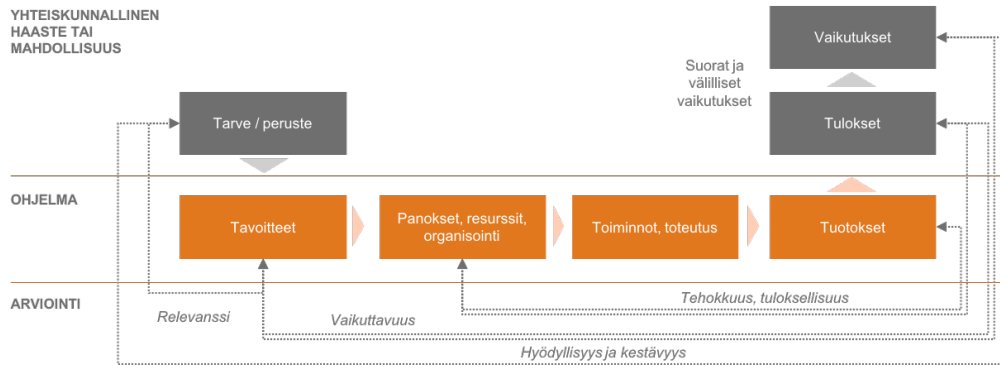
YHTEISKUNNALLINEN HAASTE TAI MAHDOLLISUUS

Vaikutukset

Suorat ja välilliset vaikutukset

Tarve / peruste

Tulokset

OHJELMA

Tavoitteet

Panokset, resurssit, organisointi

Toiminnot, toteutus

Tuotokset

ARVIOINTI

Tehokkuus, tuloksellisuus

Relevanssi

Vaikuttavuus

Hyödyllisyys ja kestävyys